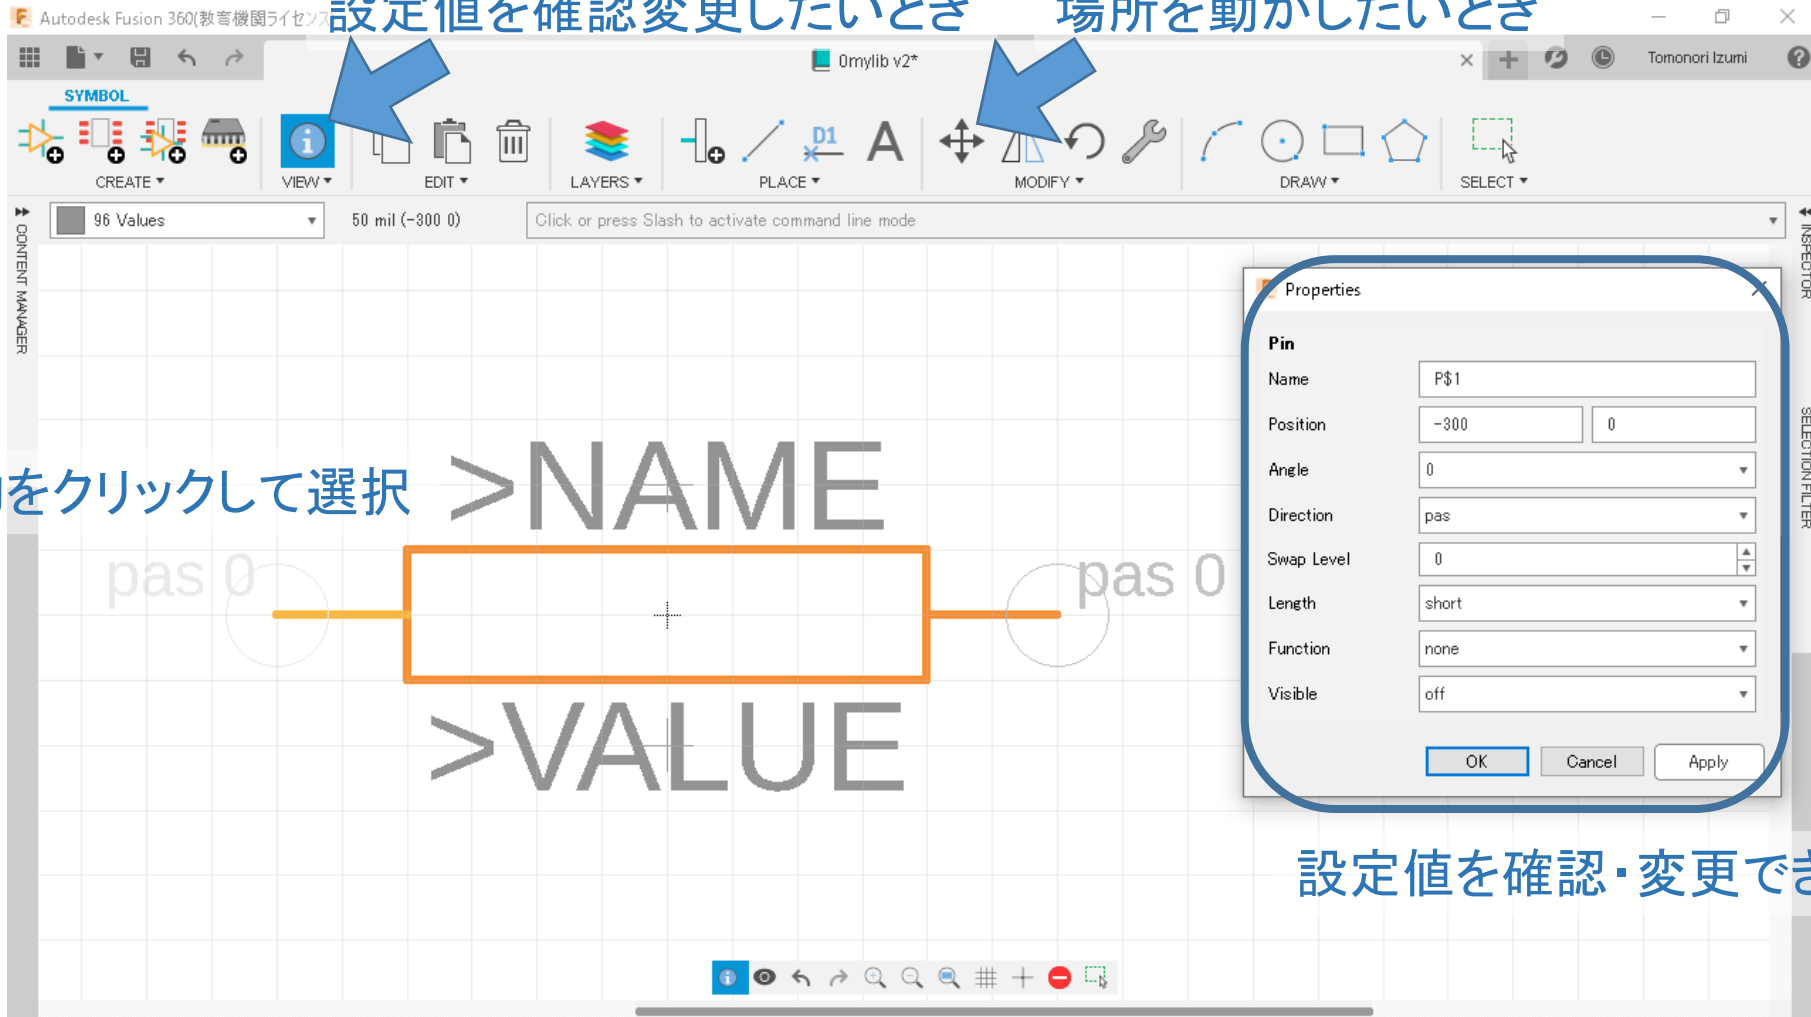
Autodesk Fusion 360(教育機関ライセンス
設定値を確認変更したいとき
場所を動かしたいとき
Tomonori Izumi
0mylib v2*
SYMBOL
CREATE ▾
VIEW ▾
EDIT ▾
LAYERS ▾
PLACE ▾
MODIFY ▾
DRAW ▾
SELECT ▾
96 Values
50 mil (-300 0)
Click or press Slash to activate command line mode
CONTENT MANAGER
INSPECTOR
SELECTION FILTER
をクリックして選択
>NAME
pas 0
pas 0
>VALUE

Properties
Pin

| | | |
|---|---|---|
| Name | P$1 | |
| Position | -300 | 0 |
| Angle | 0 | |
| Direction | pas | |
| Swap Level | 0 | |
| Length | short | |
| Function | none | |
| Visible | off | |

OK
Cancel
Apply
設定値を確認・変更で